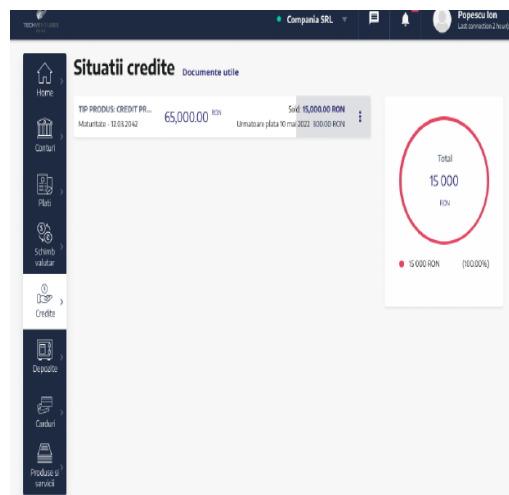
TECHVENTURES

Compania SRL

Popescu Ion
Last connection 2 hours

Home
Conturi
Plati
Schimb valutar
Credite
Depozite
Carduri
Produse si servicii

Situatii credite Documente utile

TIP PRODUS: CREDIT PR...
Maturitate - 12.03.2042

65,000.00 RON

Sold: 15,000.00 RON
Urmatoare plata 10 mai 2022: 300.00 RON

Total
15 000
RON

15 000 RON (100.00%)